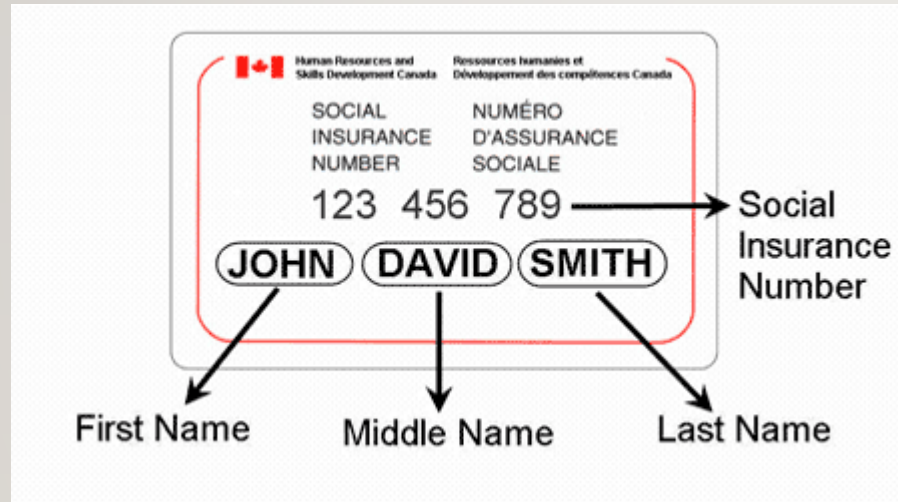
Human Resources and Skills Development Canada
Ressources humaines et Développement des compétences Canada

SOCIAL INSURANCE NUMBER
NUMÉRO D'ASSURANCE SOCIALE

123 456 789

JOHN DAVID SMITH

Social Insurance Number

First Name

Middle Name

Last Name